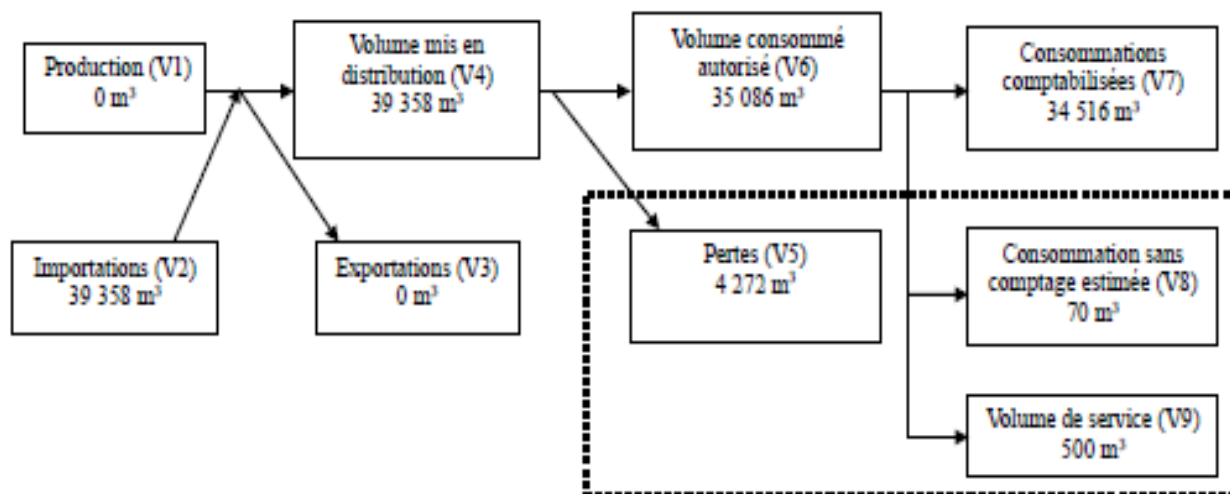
Production (V1)
0 m³

Volume mis en distribution (V4)
39 358 m³

Volume consommé autorisé (V6)
35 086 m³

Consommations comptabilisées (V7)
34 516 m³

Importations (V2)
39 358 m³

Exportations (V3)
0 m³

Pertes (V5)
4 272 m³

Consommation sans comptage estimée (V8)
70 m³

Volume de service (V9)
500 m³